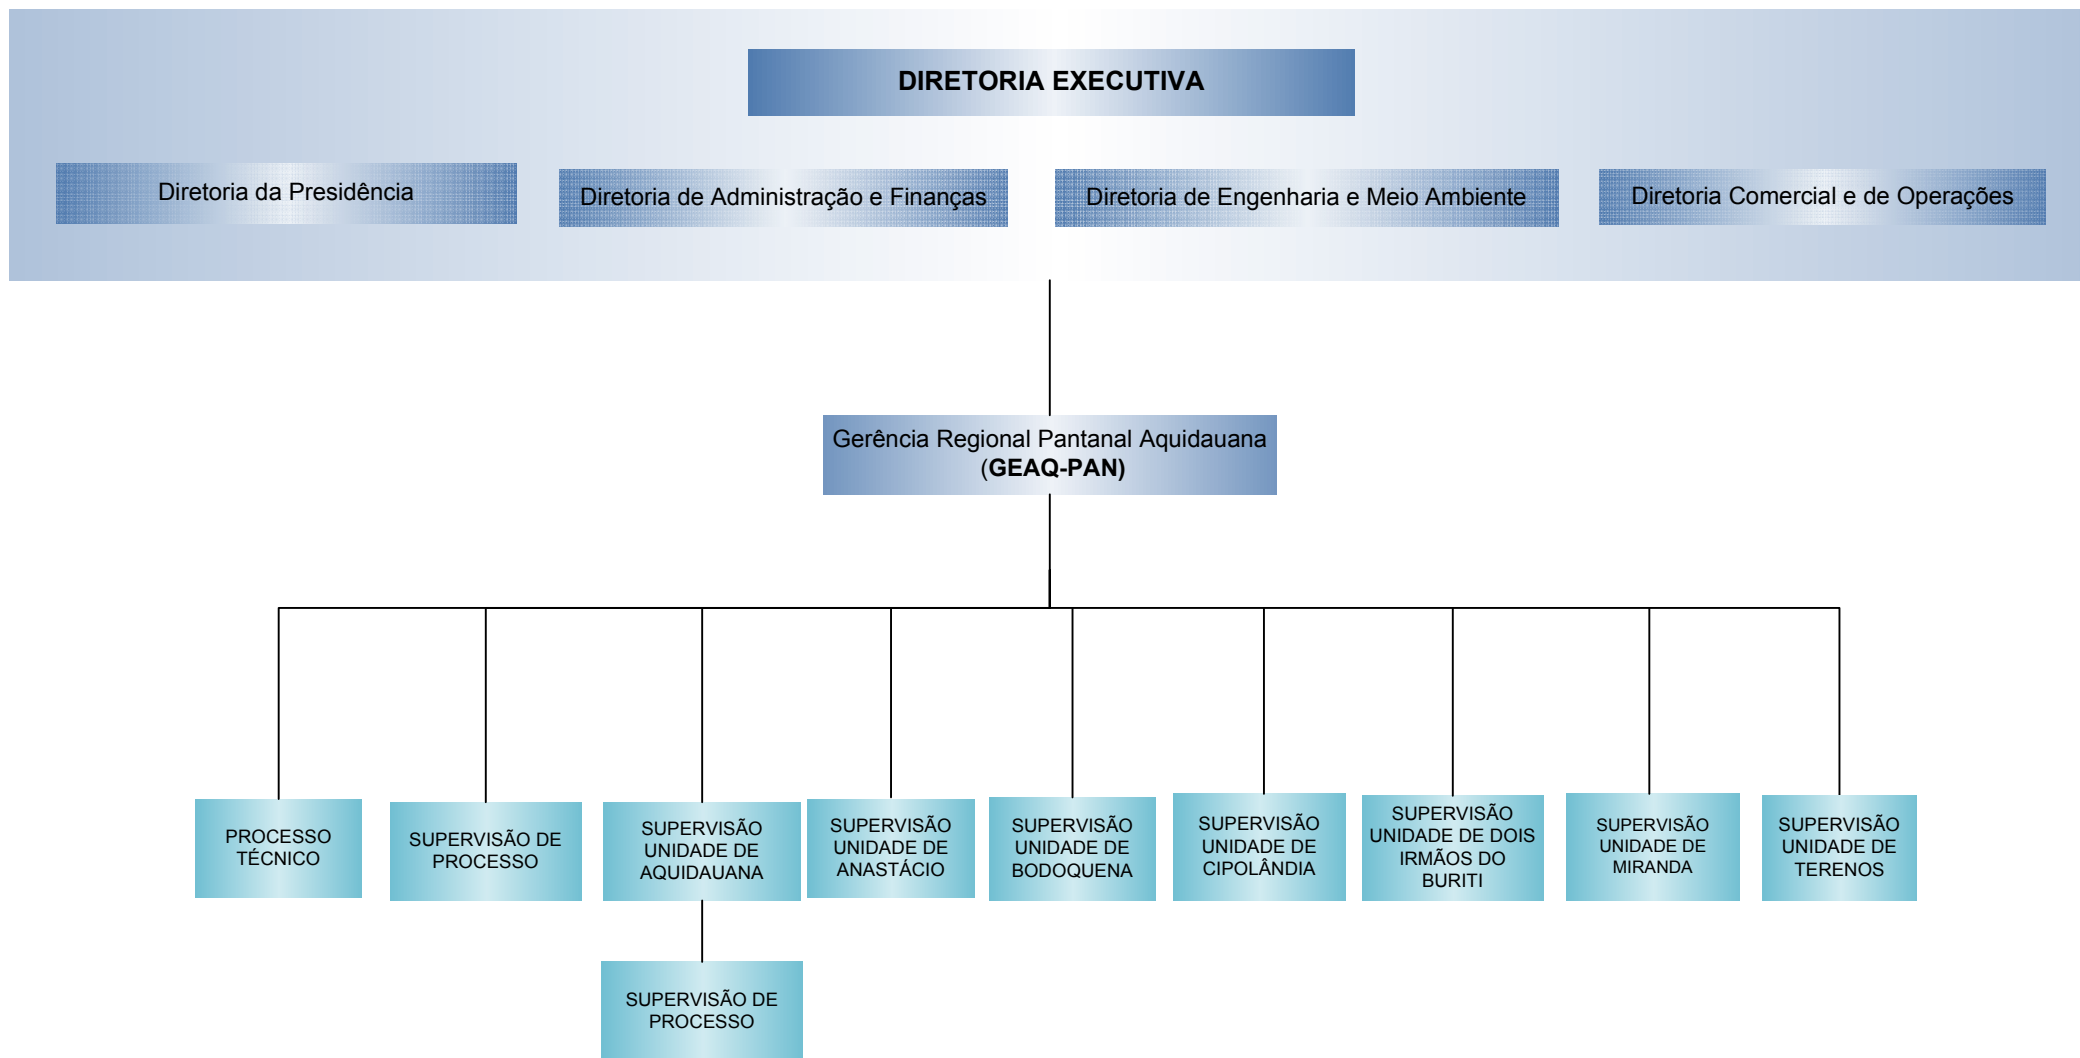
DIRETORIA EXECUTIVA

Diretoria da Presidência

Diretoria de Administração e Finanças

Diretoria de Engenharia e Meio Ambiente

Diretoria Comercial e de Operações

Gerência Regional Pantanal Aquidauana (GEAQ-PAN)

PROCESSO TÉCNICO

SUPERVISÃO DE PROCESSO

SUPERVISÃO UNIDADE DE AQUIDAUANA

SUPERVISÃO UNIDADE DE ANASTÁCIO

SUPERVISÃO UNIDADE DE BODOQUENA

SUPERVISÃO UNIDADE DE CIPOLÂNDIA

SUPERVISÃO UNIDADE DE DOIS IRMÃOS DO BURITI

SUPERVISÃO UNIDADE DE MIRANDA

SUPERVISÃO UNIDADE DE TERENOS

SUPERVISÃO DE PROCESSO